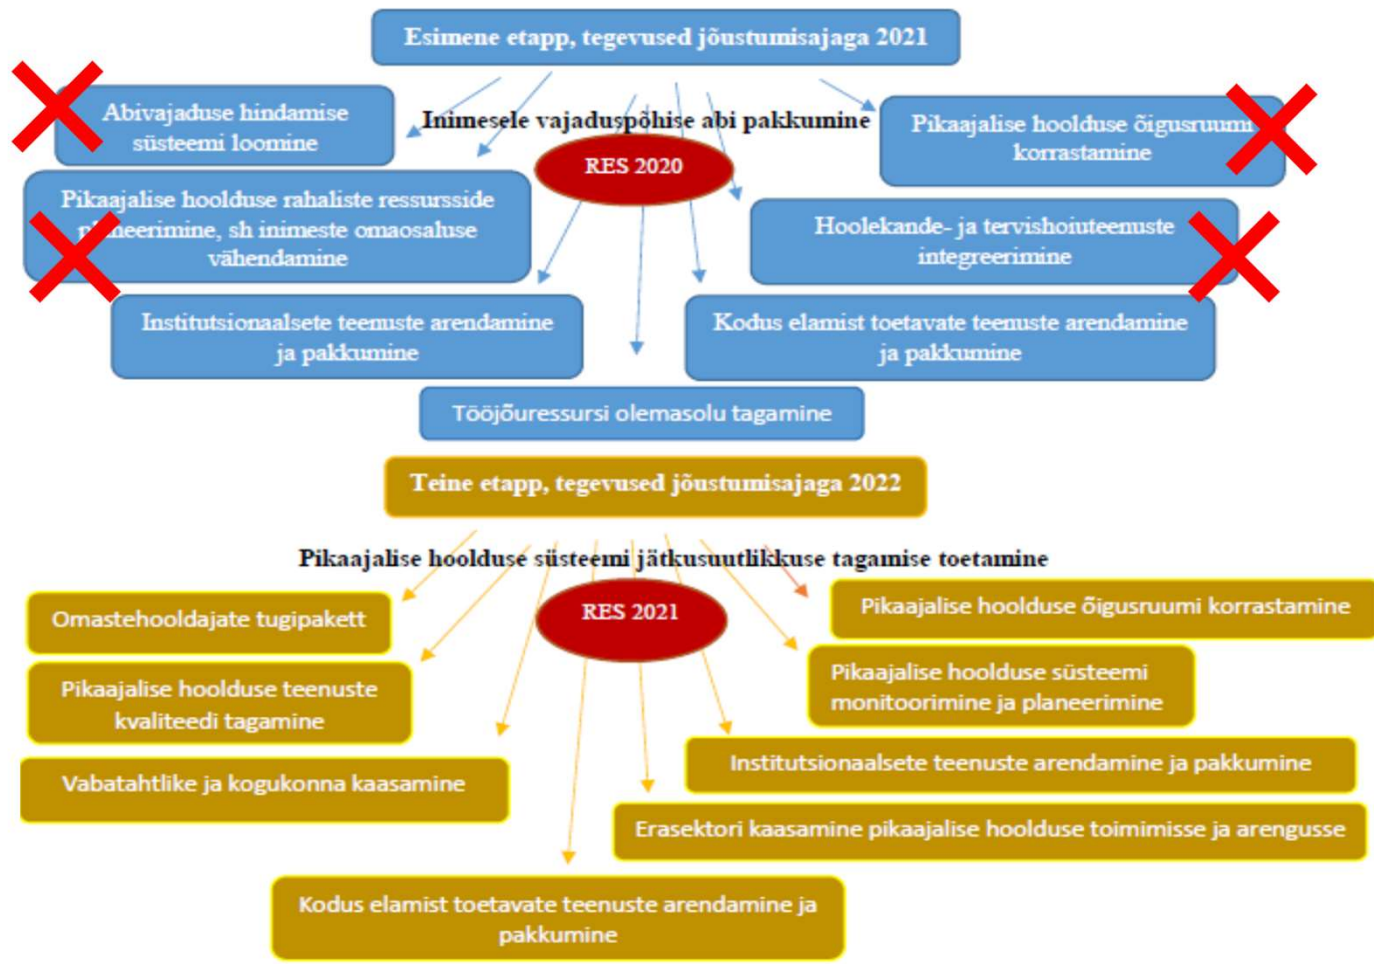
Esimene etapp, tegevused jõustumisajaga 2021

Inimesele vajaduspõhise abi pakkumine

Abivajaduse hindamise süsteemi loomine

Pikaajalise hoolduse õigusruumi korrastamine

RES 2020

Pikaajalise hoolduse rahaliste ressursside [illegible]neerimine, sh inimeste omaosaluse vähendamine

Hoolekande- ja tervishoiuteenuste integreerimine

Institutsionaalsete teenuste arendamine ja pakkumine

Kodus elamist toetavate teenuste arendamine ja pakkumine

Tööjõuressursi olemasolu tagamine

Teine etapp, tegevused jõustumisajaga 2022

Pikaajalise hoolduse süsteemi jätkusuutlikkuse tagamise toetamine

Omastehooldajate tugipakett

RES 2021

Pikaajalise hoolduse õigusruumi korrastamine

Pikaajalise hoolduse teenuste kvaliteedi tagamine

Pikaajalise hoolduse süsteemi monitoorimine ja planeerimine

Vabatahtlike ja kogukonna kaasamine

Institutsionaalsete teenuste arendamine ja pakkumine

Erasektori kaasamine pikaajalise hoolduse toimimisse ja arengusse

Kodus elamist toetavate teenuste arendamine ja pakkumine